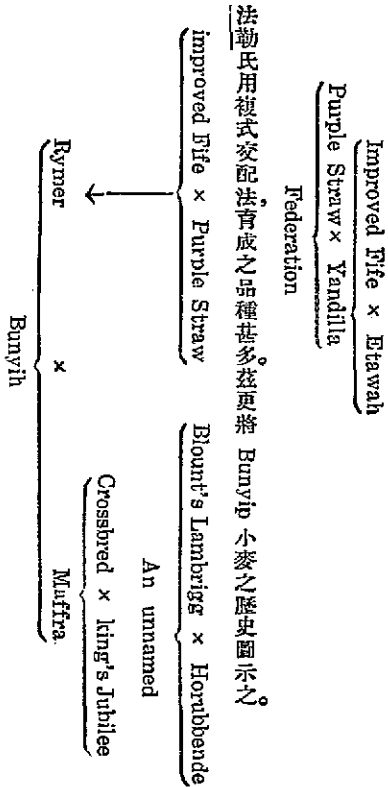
Improved Fife × Etawah

Purple Straw × Yandilla

Federation

法勒氏用複式交配法育成之品種甚多。茲更將 Bunyip 小麥之歷史圖示之。

improved Fife × Purple Straw

Blount's Lambrigg × Hornbende

An unnamed

Crossbred × king's Jubilee

Rymer × Muffra.

Bunyih